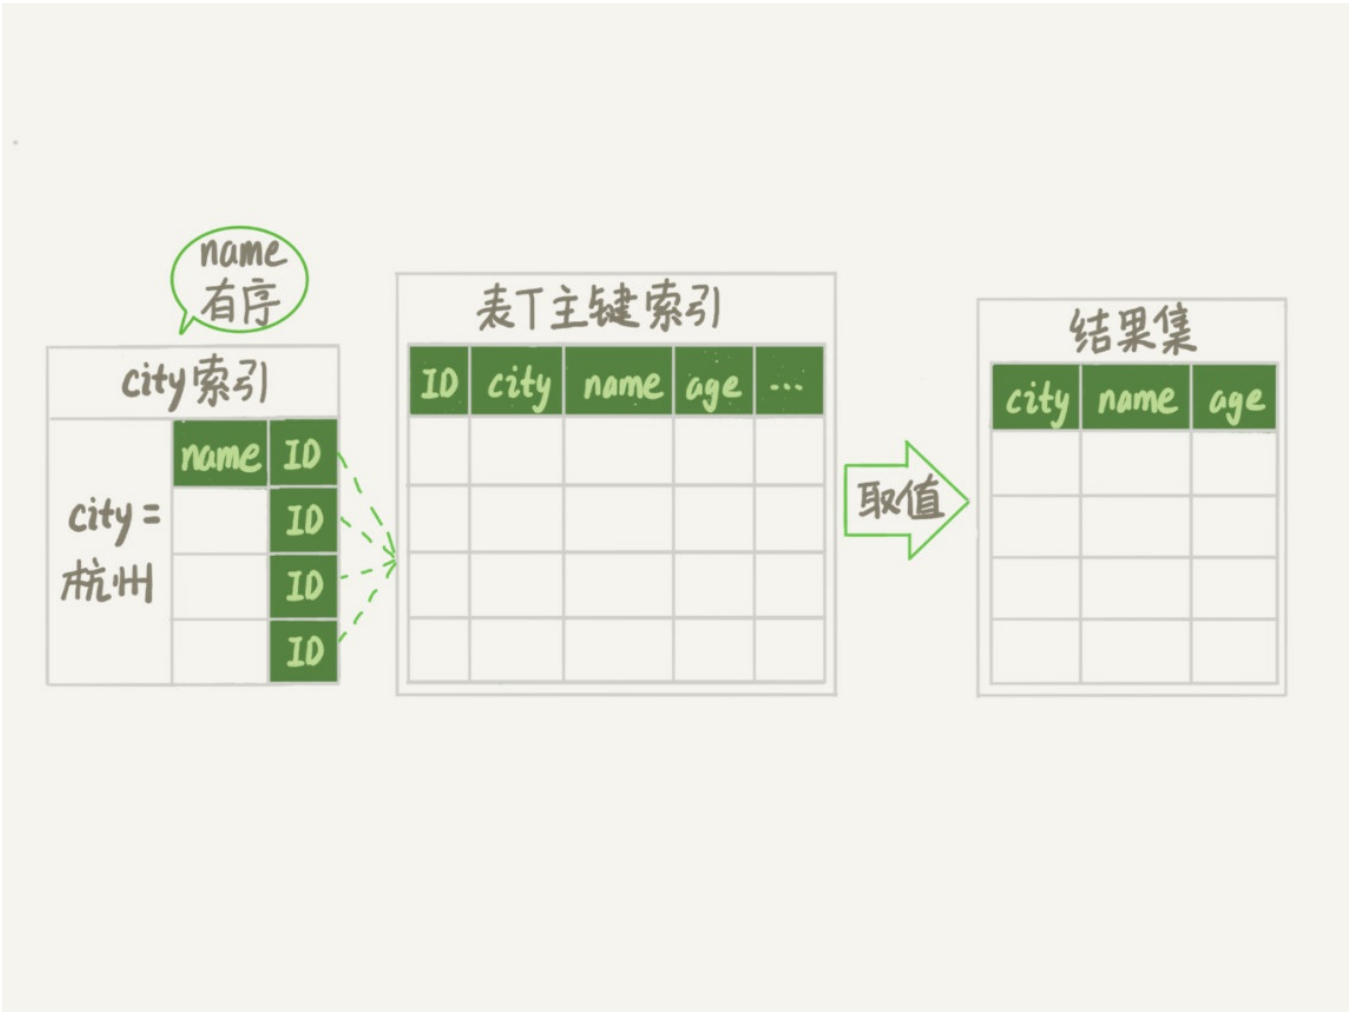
name
有序

city索引

| | name | ID |
|---|---|---|
| city = 杭州 | | ID |
| | | ID |
| | | ID |

表T主键索引

| ID | city | name | age | ... |
|---|---|---|---|---|
| | | | | |
| | | | | |
| | | | | |
| | | | | |

取值

结果集

| city | name | age |
|---|---|---|
| | | |
| | | |
| | | |
| | | |